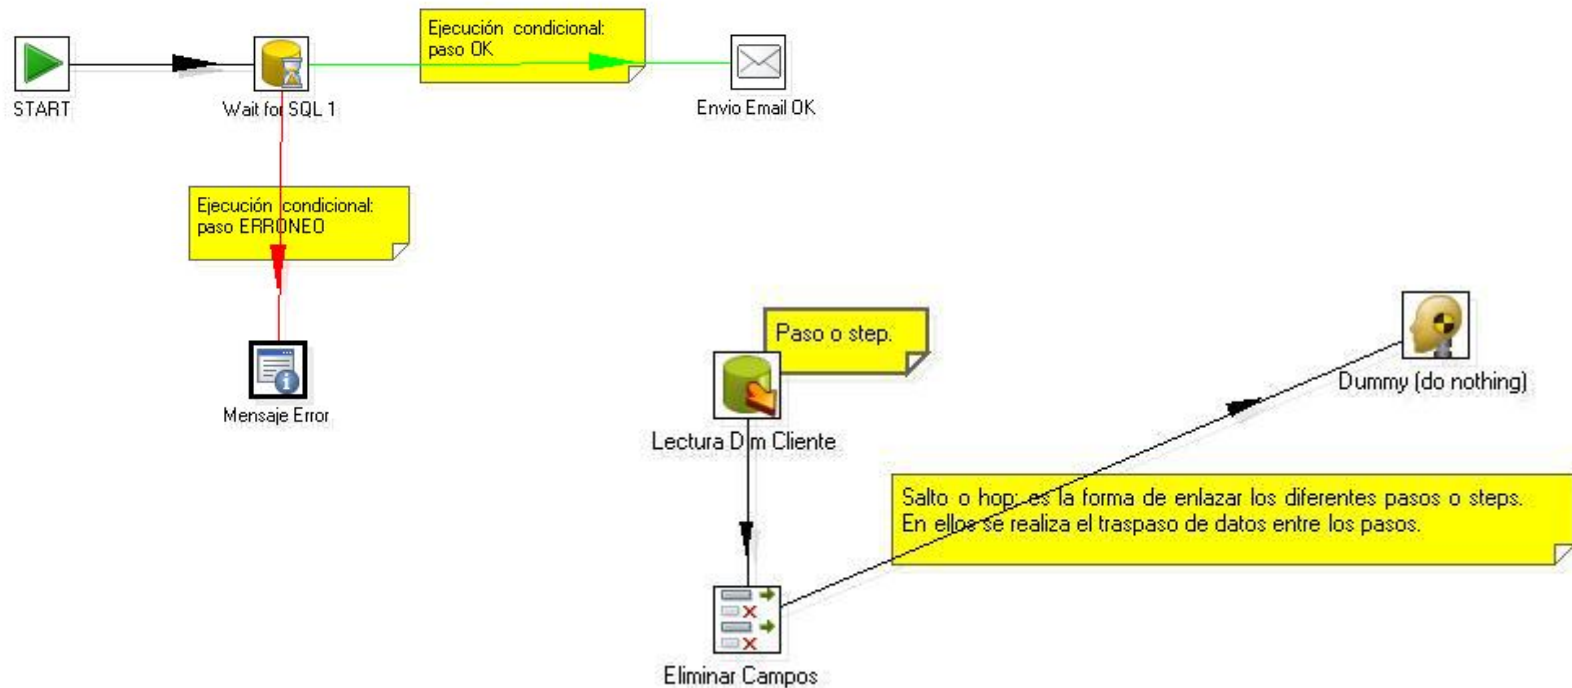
START

Wait for SQL 1

Ejecución condicional: paso OK

Envio Email OK

Ejecución condicional: paso ERRONEO

Mensaje Error

Paso o step.

Lectura Dim Cliente

Dummy (do nothing)

Salto o hop: es la forma de enlazar los diferentes pasos o steps. En ellos se realiza el traspaso de datos entre los pasos.

Eliminar Campos